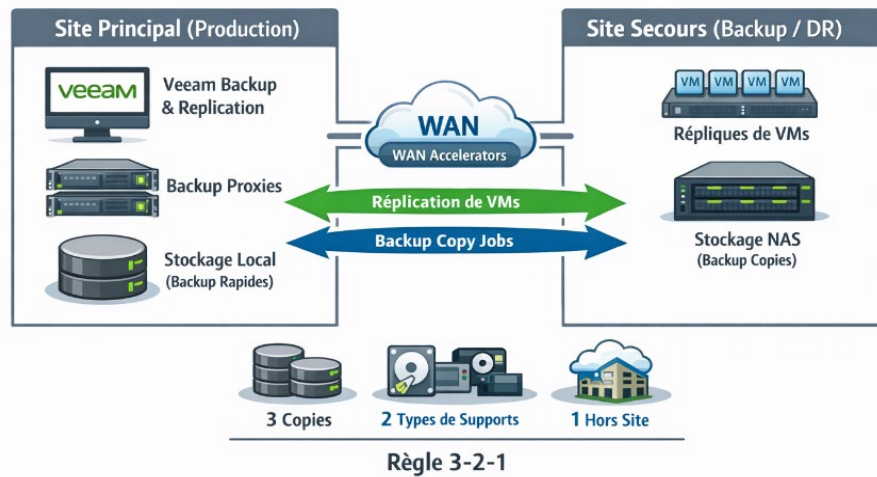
Site Principal (Production)

VEEAM

Veeam Backup & Replication

Backup Proxies

Stockage Local (Backup Rapides)

WAN

WAN Accelerators

Réplication de VMs

Backup Copy Jobs

Site Secours (Backup / DR)

VM VM VM VM

Répliques de VMs

Stockage NAS (Backup Copies)

3 Copies

2 Types de Supports

1 Hors Site

Règle 3-2-1